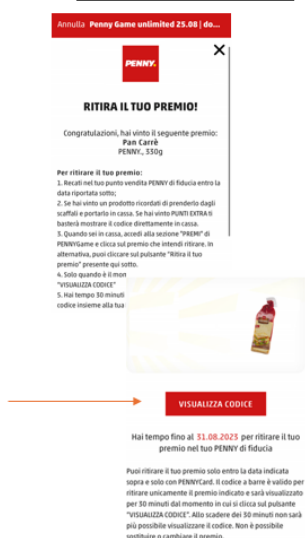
Annulla Penny Game unlimited 25.08 | do...

PENNY.

RITIRA IL TUO PREMIO!

Congratulazioni, hai vinto il seguente premio:
Pan Carrè
PENNY., 330g

Per ritirare il tuo premio:
1. Recati nel tuo punto vendita PENNY di fiducia entro la data riportata sotto;
2. Se hai vinto un prodotto ricordati di prenderlo dagli scaffali e portarlo in cassa. Se hai vinto PUNTI EXTRA ti basterà mostrare il codice direttamente in cassa.
3. Quando sei in cassa, accedi alla sezione "PREMI" di PENNYGame e clicca sul premio che intendi ritirare. In alternativa, puoi cliccare sul pulsante "Ritira il tuo premio" presente qui sotto.
4. Solo quando è il mon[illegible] "VISUALIZZA CODICE"
5. Hai tempo 30 minuti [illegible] codice insieme alla tua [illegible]

VISUALIZZA CODICE

Hai tempo fino al 31.08.2023 per ritirare il tuo premio nel tuo PENNY di fiducia

Puoi ritirare il tuo premio solo entro la data indicata sopra e solo con PENNYCard. Il codice a barre è valido per ritirare unicamente il premio indicato e sarà visualizzato per 30 minuti dal momento in cui si clicca sul pulsante "VISUALIZZA CODICE". Allo scadere dei 30 minuti non sarà più possibile visualizzare il codice. Non è possibile sostituire o cambiare il premio.